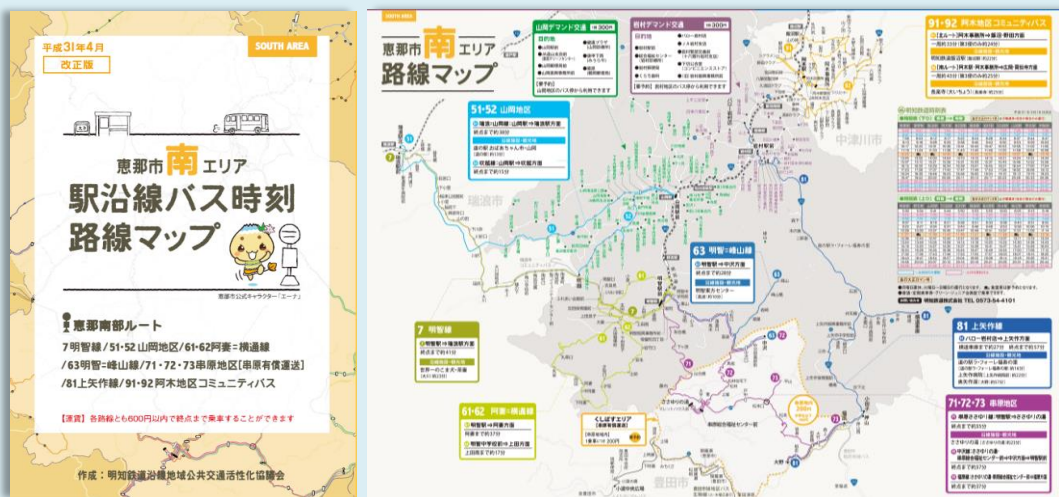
平成31年4月
改正版

SOUTH AREA

恵那市南エリア
駅沿線バス時刻
路線マップ

恵那市公式キャラクター「エーナ」

恵那南部ルート
7 明智線/51・52 山岡地区/61・62阿妻＝横通線
/63明智＝峰山線/71・72・73串原地区[串原有償運送]
/81上矢作線/91・92阿木地区コミュニティバス

【運賃】各路線とも600円以内で終点まで乗車することができます

作成：明知鉄道沿線地域公共交通活性化協議会

SOUTH AREA

恵那市南エリア
路線マップ

山岡デマンド交通 1乗車 300円

串原デマンド交通 1乗車 300円

51・52 山岡地区

63 明智⇔峰山線

7 明智線

61・62 阿妻＝横通線

くしはらエリア

瑞浪市

中津川市

豊田市

91・92 阿木地区コミュニティバス

81 上矢作線

71・72・73 串原地区

TEL 0573-54-4101